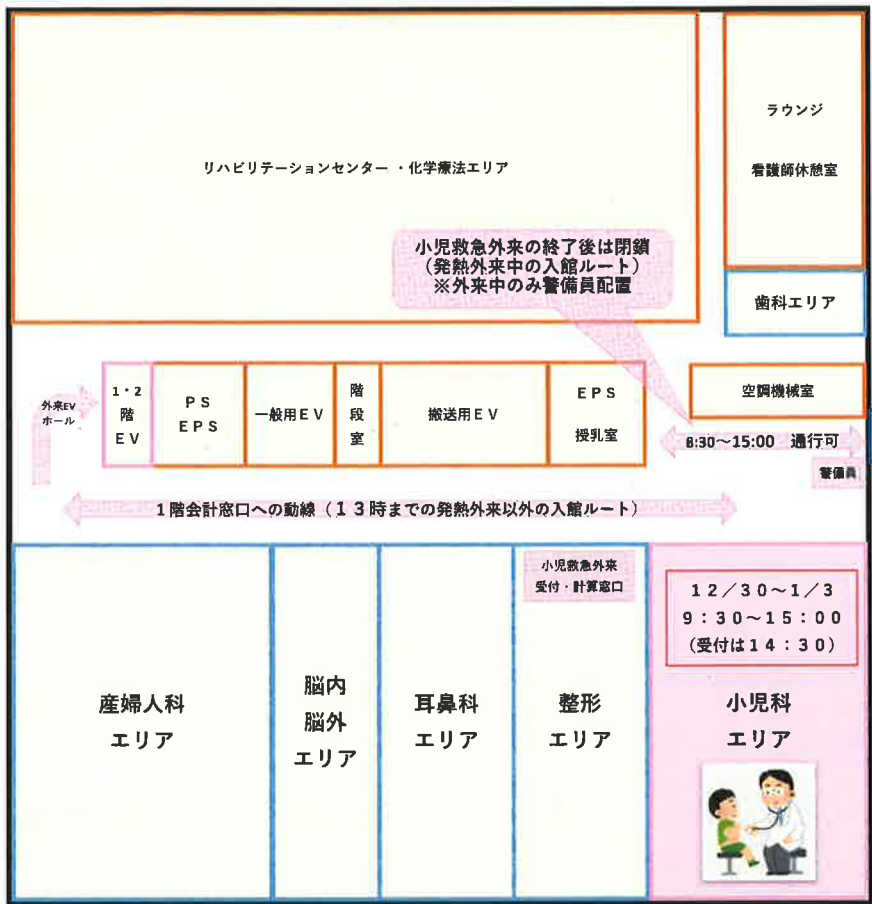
リハビリテーションセンター・化学療法エリア

ラウンジ

看護師休憩室

小児救急外来の終了後は閉鎖
（発熱外来中の入館ルート）
※外来中のみ警備員配置

歯科エリア

外来EV
ホール

1・2
階
EV

PS
EPS

一般用EV

階
段
室

搬送用EV

EPS
授乳室

空調機械室

8:30～15:00　通行可

警備員

1階会計窓口への動線（13時までの発熱外来以外の入館ルート）

小児救急外来
受付・計算窓口

12／30～1／3
9：30～15：00
（受付は14：30）

産婦人科
エリア

脳内
脳外
エリア

耳鼻科
エリア

整形
エリア

小児科
エリア